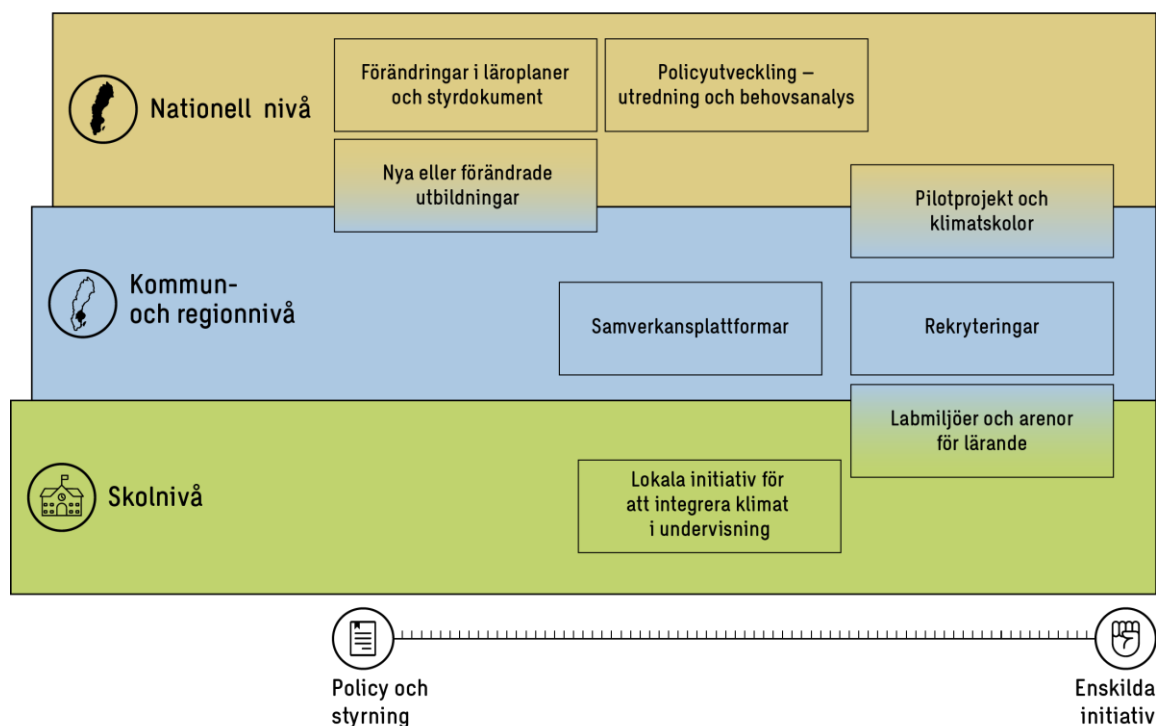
Nationell nivå

Förändringar i läroplaner och styrdokument

Policyutveckling – utredning och behovsanalys

Nya eller förändrade utbildningar

Pilotprojekt och klimatskolor

Kommun- och regionnivå

Samverkansplattformar

Rekryteringar

Labmiljöer och arenor för lärande

Skolnivå

Lokala initiativ för att integrera klimat i undervisning

Policy och styrning

Enskilda initiativ